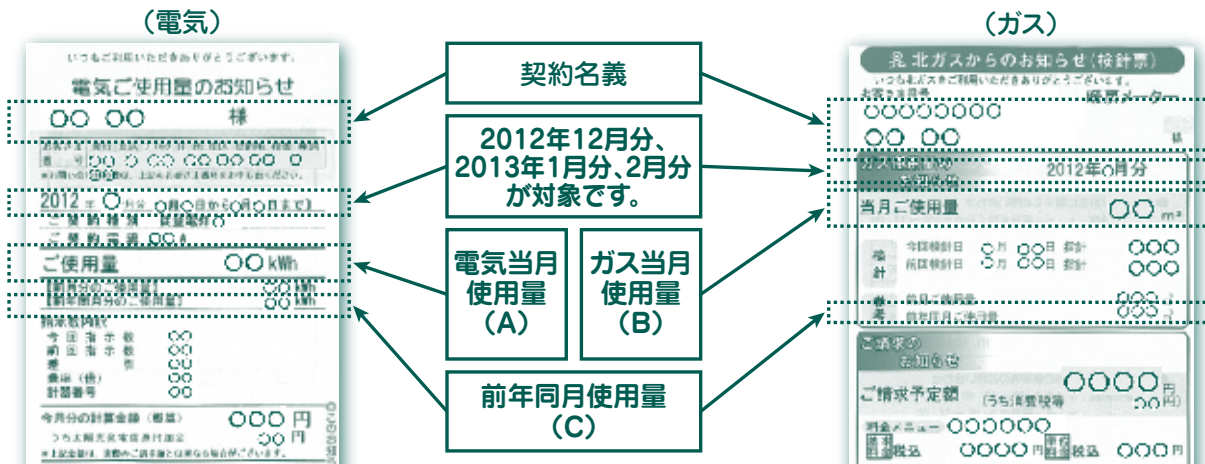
（電気）

いつもご利用いただきありがとうございます。

電気ご使用量のお知らせ

○○ ○○ 様

2012 年 ○月分 ○月○日から○月○日まで

ご使用量 ○○ kWh

○○ kWh

○○ kWh

今回指示数 ○○

前回指示数 ○○

差 ○○

乗率（倍） ○○

計器番号 ○○

今月分の計量金額（概算） ○○○ 円

○○ 円

（ガス）

北ガスからのお知らせ（検針票）

いつも北ガスをご利用いただきありがとうございます。

○○○○○○○○

○○ ○○ 様

2012年○月分

当月ご使用量 ○○ $m^3$

今回検針日 ○月 ○○日 指針 ○○○

前回検針日 ○月 ○○日 指針 ○○○

○○○

○○○

ご請求のお知らせ

ご請求予定額 ○○○○ 円

（うち消費税等 ○○ 円）

料金メニュー ○○○○○○

税込 ○○○○ 円 税込 ○○○ 円

契約名義

2012年12月分、2013年1月分、2月分が対象です。

電気当月使用量（A）

ガス当月使用量（B）

前年同月使用量（C）